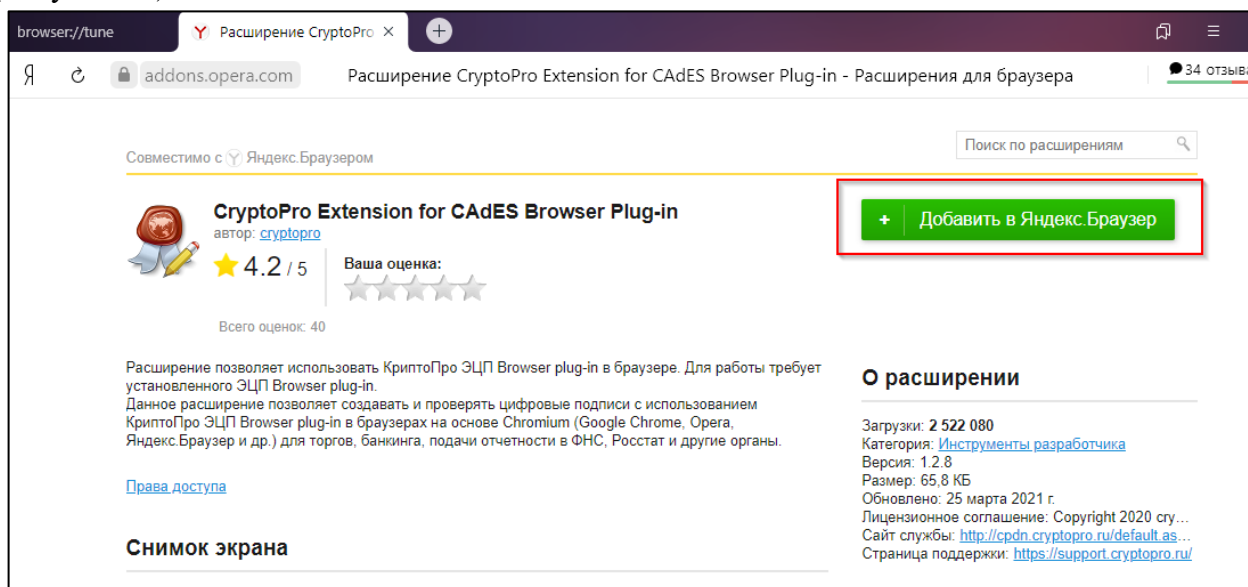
browser://tune

Y Расширение CryptoPro ×

+

Я

addons.opera.com

Расширение CryptoPro Extension for CAdES Browser Plug-in - Расширения для браузера

34 отзыва

Совместимо с Яндекс.Браузером

Поиск по расширениям

CryptoPro Extension for CAdES Browser Plug-in

автор: cryptopro

4.2 / 5

Ваша оценка:

Всего оценок: 40

+ Добавить в Яндекс.Браузер

Расширение позволяет использовать КриптоПро ЭЦП Browser plug-in в браузере. Для работы требует установленного ЭЦП Browser plug-in.
Данное расширение позволяет создавать и проверять цифровые подписи с использованием КриптоПро ЭЦП Browser plug-in в браузерах на основе Chromium (Google Chrome, Opera, Яндекс.Браузер и др.) для торгов, банкинга, подачи отчетности в ФНС, Росстат и другие органы.

Права доступа

Снимок экрана

О расширении

Загрузки: 2 522 080
Категория: Инструменты разработчика
Версия: 1.2.8
Размер: 65,8 КБ
Обновлено: 25 марта 2021 г.
Лицензионное соглашение: Copyright 2020 cry…
Сайт службы: http://cpdn.cryptopro.ru/default.as…
Страница поддержки: https://support.cryptopro.ru/